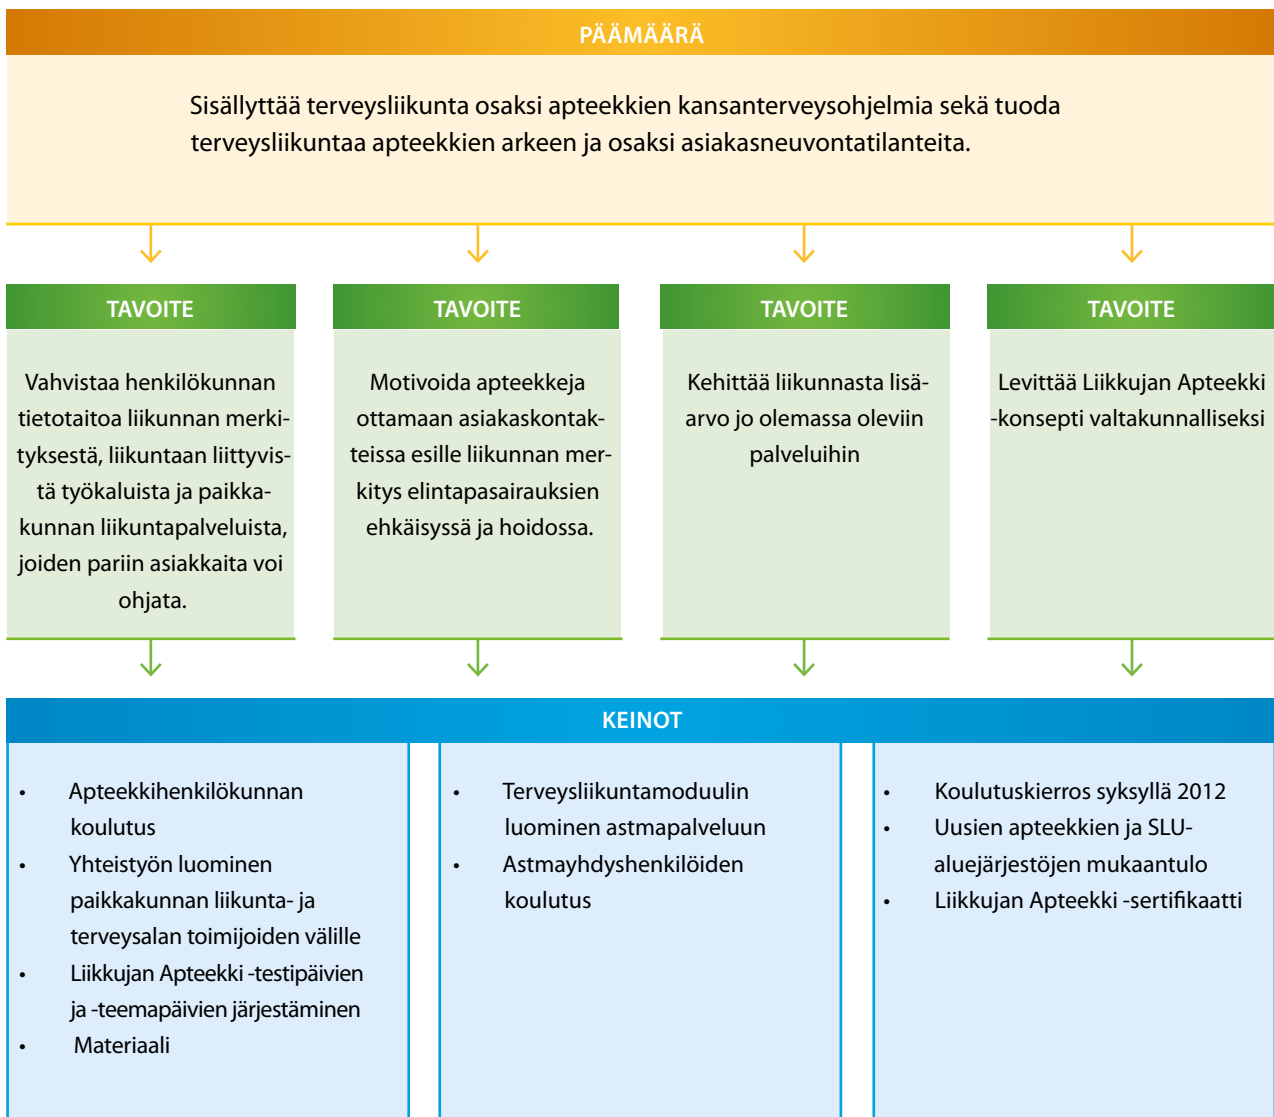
PÄÄMÄÄRÄ

Sisällyttää terveysliikunta osaksi apteekkien kansanterveysohjelmia sekä tuoda terveysliikuntaa apteekkien arkeen ja osaksi asiakasneuvontatilanteita.

TAVOITE

Vahvistaa henkilökunnan tietotaitoa liikunnan merkityksestä, liikuntaan liittyvistä työkaluista ja paikkakunnan liikuntapalveluista, joiden pariin asiakkaita voi ohjata.

TAVOITE

Motivoida apteekkeja ottamaan asiakaskontakteissa esille liikunnan merkitys elintapasairauksien ehkäisyssä ja hoidossa.

TAVOITE

Kehittää liikunnasta lisäarvo jo olemassa oleviin palveluihin

TAVOITE

Levittää Liikkujan Apteekki -konsepti valtakunnalliseksi

KEINOT

• Apteekkihenkilökunnan koulutus
• Yhteistyön luominen paikkakunnan liikunta- ja terveysalan toimijoiden välille
• Liikkujan Apteekki -testipäivien ja -teemapäivien järjestäminen
• Materiaali

• Terveysliikuntamoduulin luominen astmapalveluun
• Astmayhdyshenkilöiden koulutus

• Koulutuskierros syksyllä 2012
• Uusien apteekkien ja SLU-aluejärjestöjen mukaantulo
• Liikkujan Apteekki -sertifikaatti